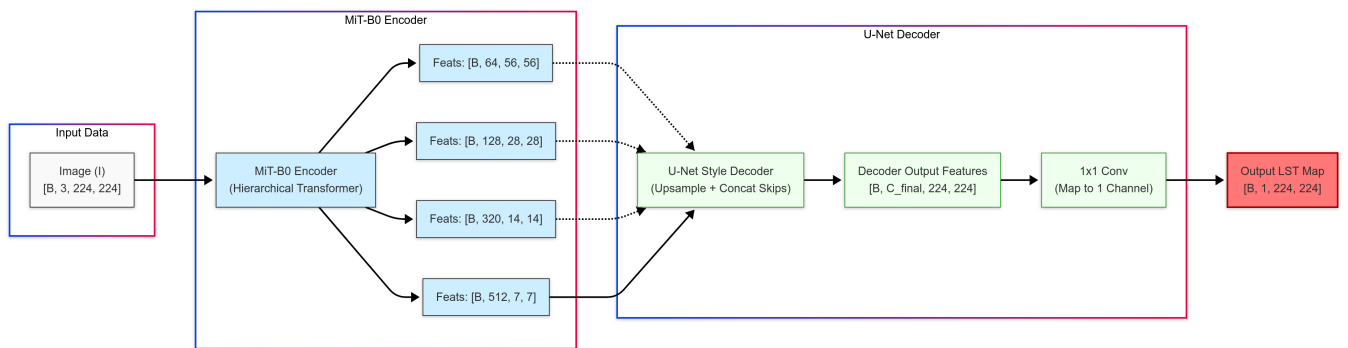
Input Data

Image (I)
[B, 3, 224, 224]

MiT-B0 Encoder

MiT-B0 Encoder
(Hierarchical Transformer)

Feats: [B, 64, 56, 56]

Feats: [B, 128, 28, 28]

Feats: [B, 320, 14, 14]

Feats: [B, 512, 7, 7]

U-Net Decoder

U-Net Style Decoder
(Upsample + Concat Skips)

Decoder Output Features
[B, C_final, 224, 224]

1x1 Conv
(Map to 1 Channel)

Output LST Map
[B, 1, 224, 224]